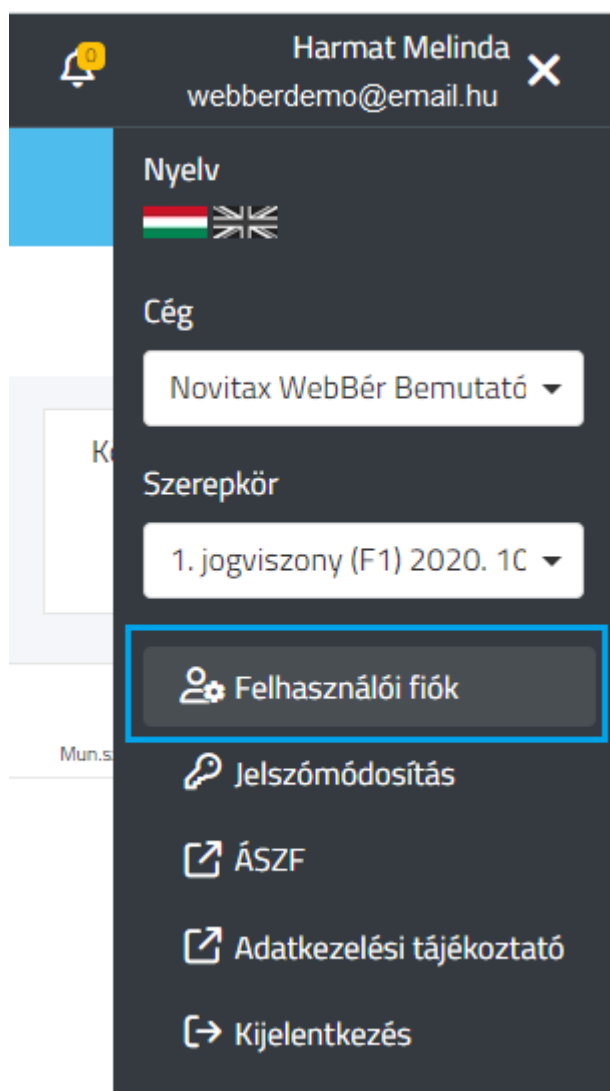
0

Harmat Melinda
webberdemo@email.hu

Nyelv

Cég

Novitax WebBér Bemutató

K

Szerepkör

1. jogviszony (F1) 2020. 1C

Felhasználói fiók

Mun.s

Jelszómódosítás

ÁSZF

Adatkezelési tájékoztató

Kijelentkezés